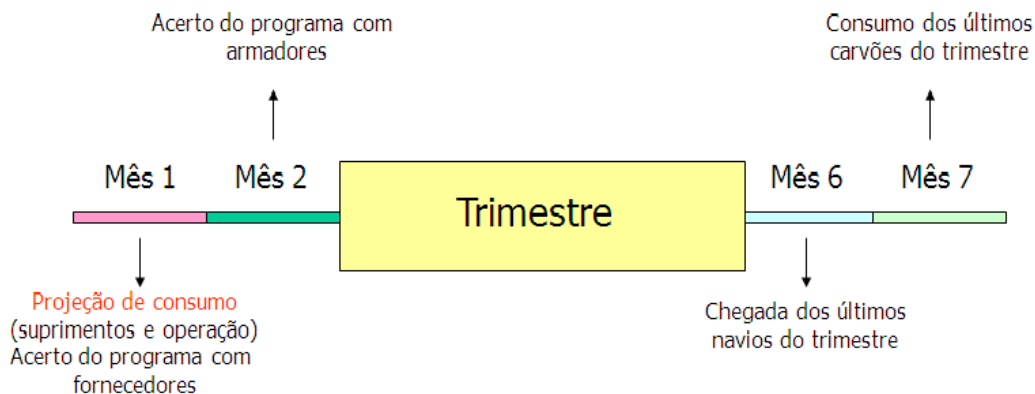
Acerto do programa com armadores

Consumo dos últimos carvões do trimestre

Mês 1

Mês 2

Trimestre

Mês 6

Mês 7

Projeção de consumo
(suprimentos e operação)
Acerto do programa com fornecedores

Chegada dos últimos navios do trimestre